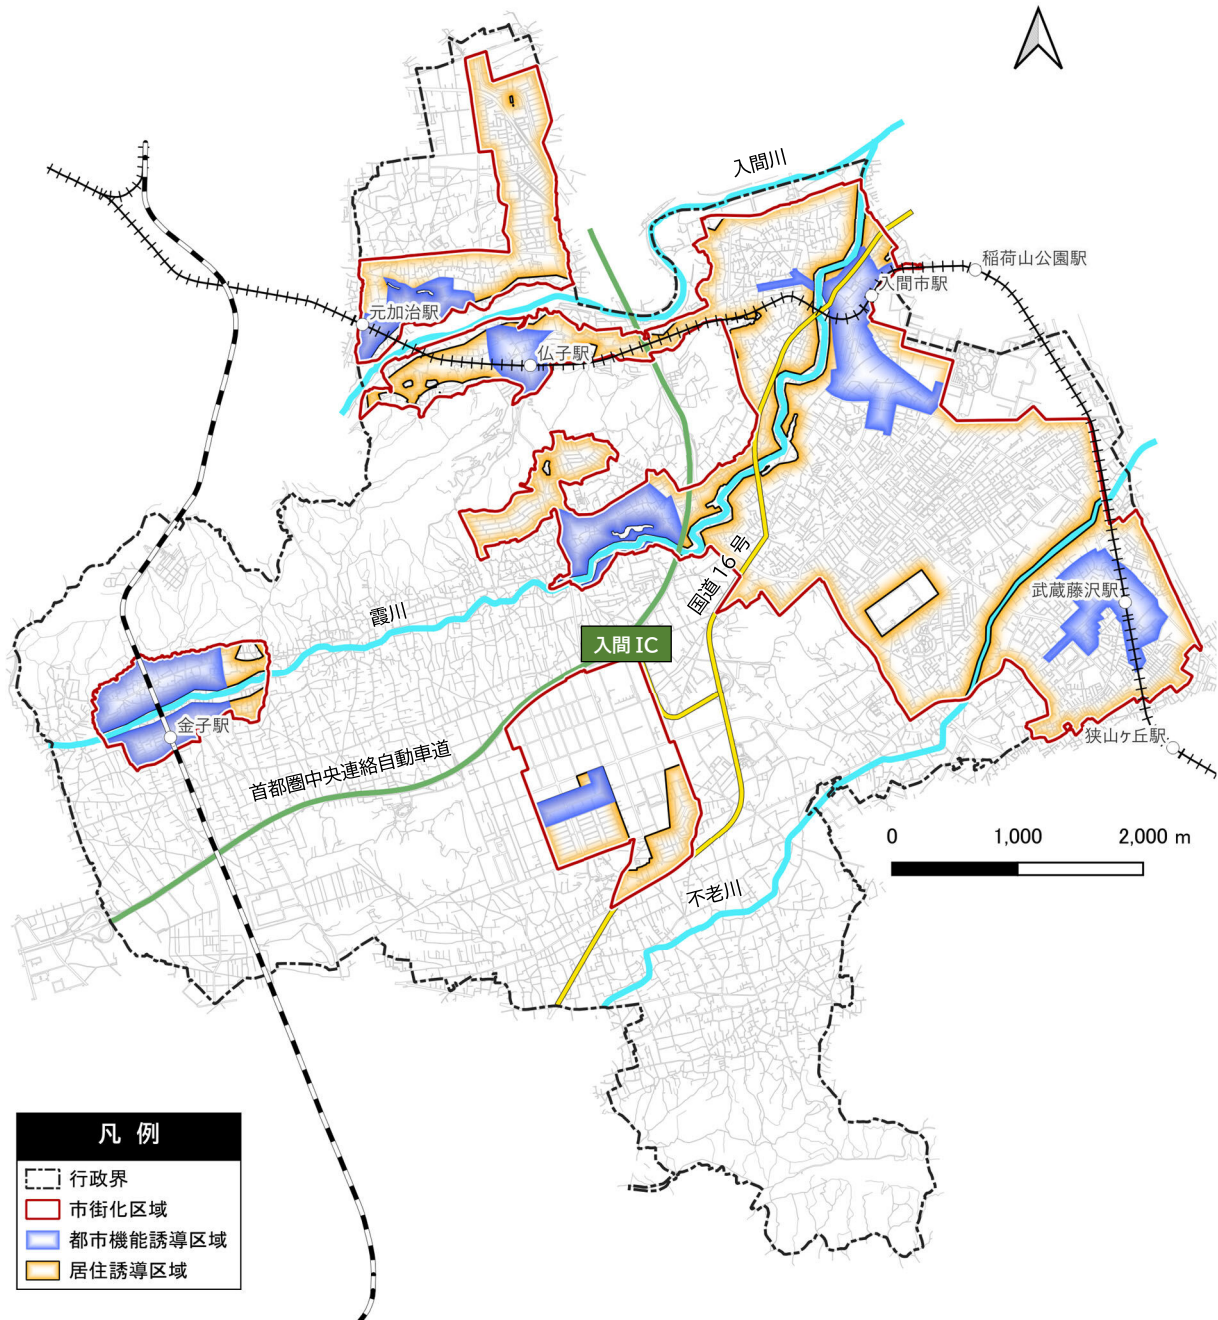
入間川

稲荷山公園駅

入間市駅

元加治駅

仏子駅

国道16号

霞川

入間IC

武蔵藤沢駅

金子駅

首都圏中央連絡自動車道

狭山ヶ丘駅

0

1,000

2,000 m

不老川

凡 例

行政界

市街化区域

都市機能誘導区域

居住誘導区域